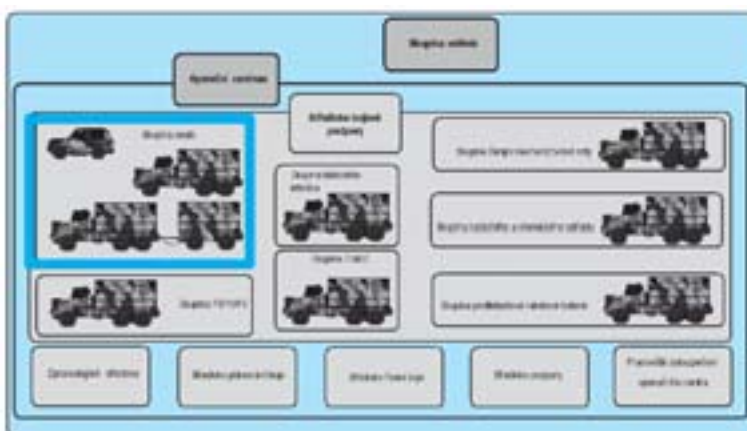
Skupina velení

Operační centrum

Středisko bojové podpory

Skupina řízení

Skupina TSTOPS

Skupina elektronického útoku

Skupina ELINT

Skupina řízení elektronického boje

Skupina zpracování a informační výměny

Skupina průzkumu a radiového boje

Zpravodajské středisko

Středisko plánování boje

Středisko řízení boje

Středisko podpory

Pracoviště zabezpečení operačního centra